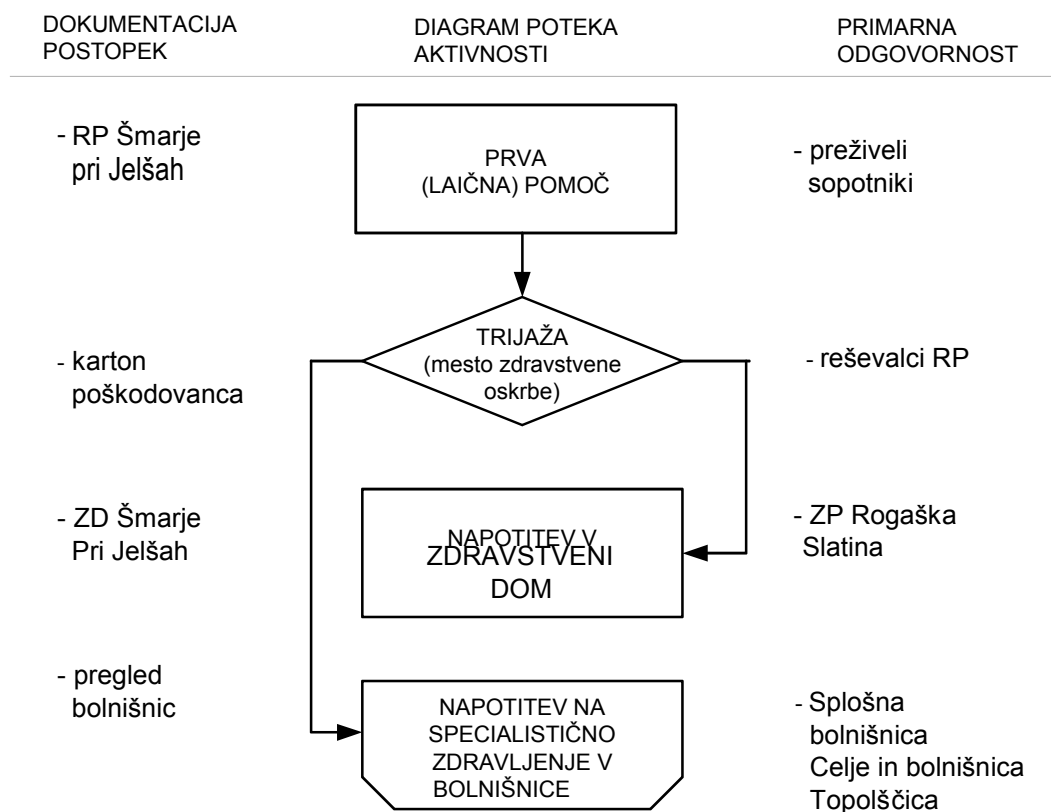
DOKUMENTACIJA POSTOPEK

DIAGRAM POTEKA AKTIVNOSTI

PRIMARNA ODGOVORNOST

- RP Šmarje pri Jelšah

PRVA (LAIČNA) POMOČ

- preživeli sopotniki

- karton poškodovanca

TRIJAŽA (mesto zdravstvene oskrbe)

- reševalci RP

- ZD Šmarje Pri Jelšah

NAPOTITEV V ZDRAVSTVENI DOM

- ZP Rogaška Slatina

- pregled bolnišnic

NAPOTITEV NA SPECIALISTIČNO ZDRAVLJENJE V BOLNIŠNICE

- Splošna bolnišnica Celje in bolnišnica Topolščica